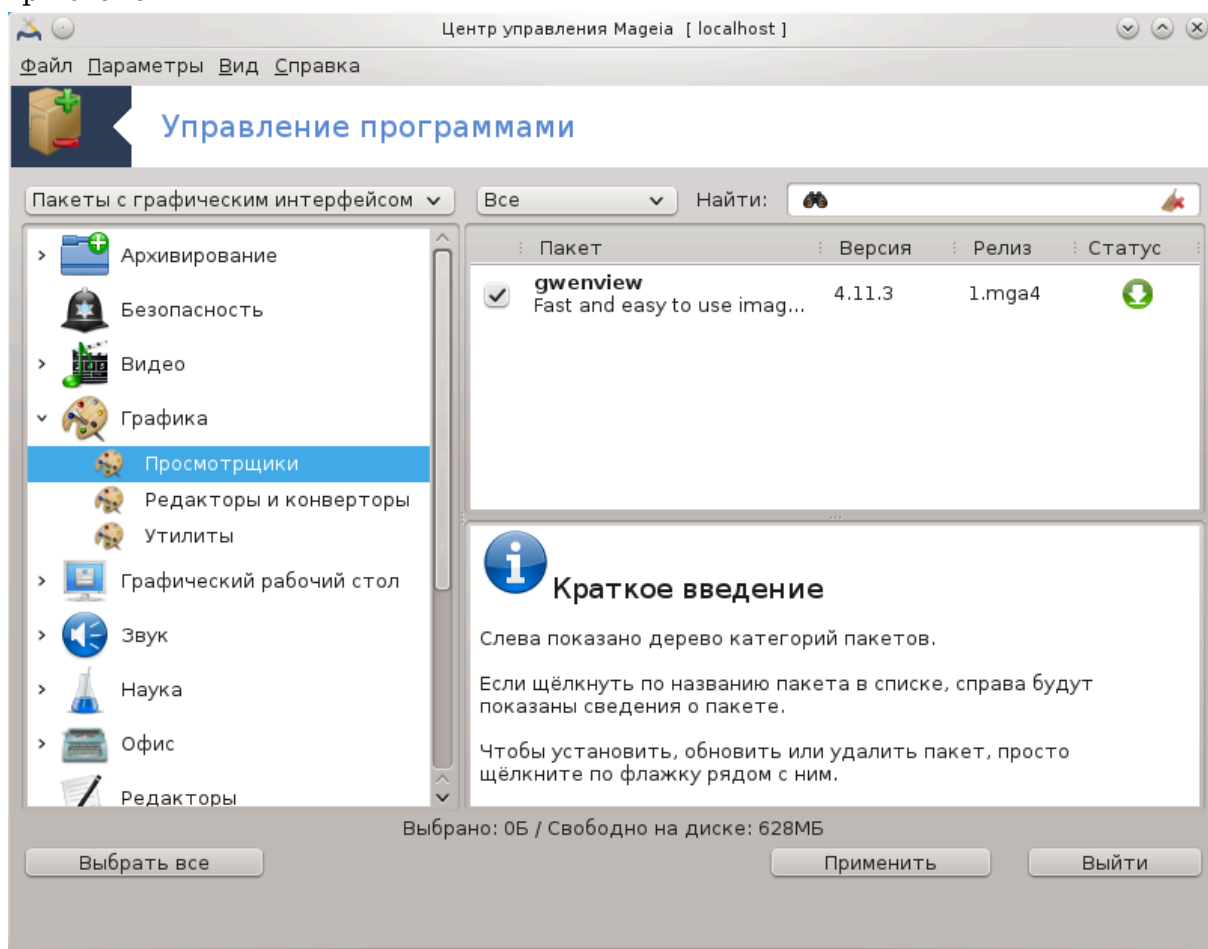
Центр управления Mageia [ localhost ]

Файл Параметры Вид Справка

Управление программами

Пакеты с графическим интерфейсом

Все

Найти:

Архивирование
Безопасность
Видео
Графика
Просмотрщики
Редакторы и конверторы
Утилиты
Графический рабочий стол
Звук
Наука
Офис
Редакторы

| Пакет | Версия | Релиз | Статус |
|---|---|---|---|
| gwenview Fast and easy to use imag... | 4.11.3 | 1.mga4 | |

Краткое введение

Слева показано дерево категорий пакетов.

Если щёлкнуть по названию пакета в списке, справа будут показаны сведения о пакете.

Чтобы установить, обновить или удалить пакет, просто щёлкните по флажку рядом с ним.

Выбрано: 0Б / Свободно на диске: 628МБ

Выбрать все

Применить

Выйти